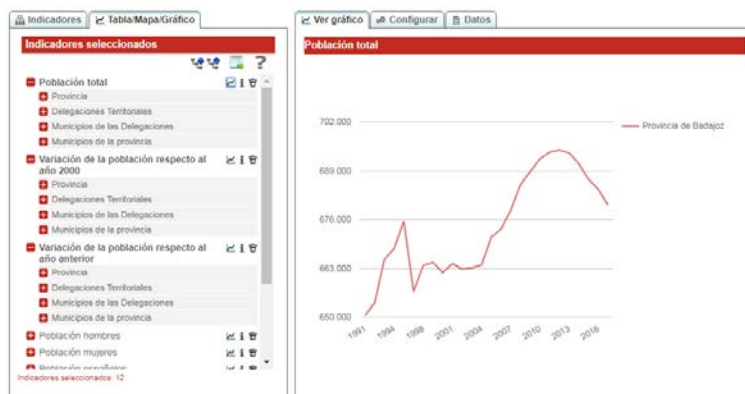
Indicadores | Tabla/Mapa/Gráfico

Indicadores seleccionados

?

Población total
Provincia
Delegaciones Territoriales
Municipios de las Delegaciones
Municipios de la provincia

Variación de la población respecto al año 2000
Provincia
Delegaciones Territoriales
Municipios de las Delegaciones
Municipios de la provincia

Variación de la población respecto al año anterior
Provincia
Delegaciones Territoriales
Municipios de las Delegaciones
Municipios de la provincia

Población hombres
Población mujeres
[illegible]

Indicadores seleccionados: 12

Ver gráfico | Configurar | Datos

Población total

702.000
689.000
676.000
663.000
650.000

1991 1994 1998 2001 2004 2007 2010 2013 2016

Provincia de Badajoz